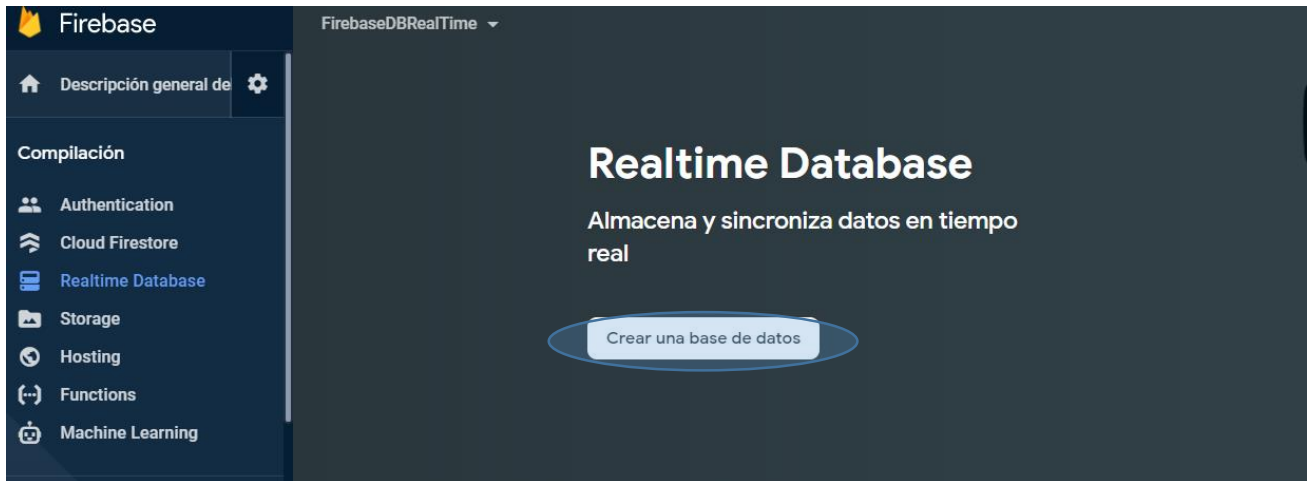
Firebase

FirebaseDBRealTime

Descripción general de

Compilación

Authentication

Cloud Firestore

Realtime Database

Storage

Hosting

Functions

Machine Learning

Realtime Database

Almacena y sincroniza datos en tiempo real

Crear una base de datos